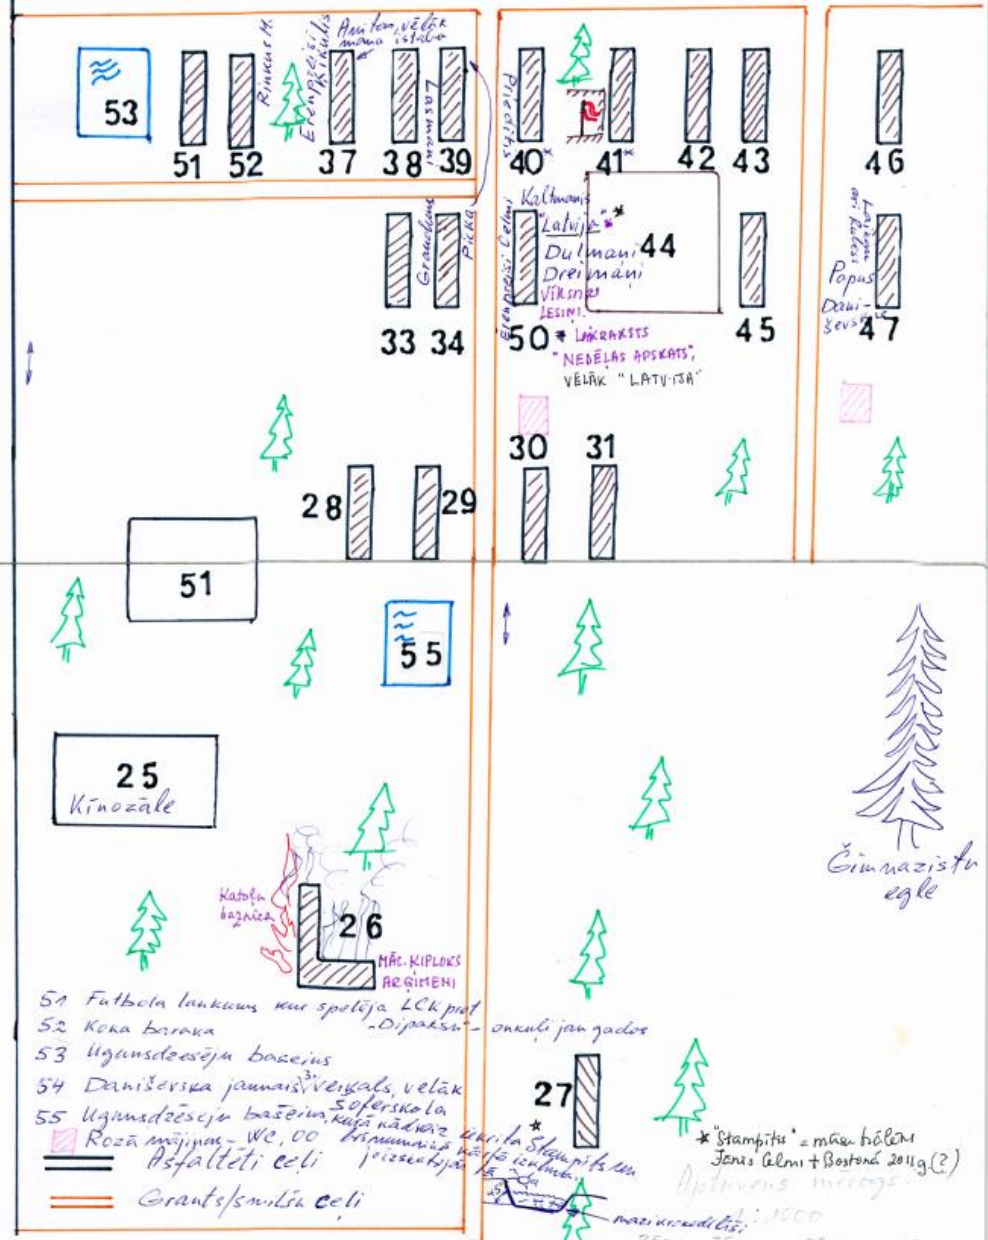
53
51 52
Rinkus M.
Ērenpreisi Kiklušis
Anitam, vēlāk mana istaba
37 38 39
Lasmaņi
Piladzis
40
41
42 43
46
Grandlienė
Pička
33 34
Ērenpreisi Celmi
Kaltmanis
"Latvija"
Dulmani
Dreimaņi
44
Vīksne
Lesiņi
Lakraksts
"Nedēļas apskats",
vēlāk "Latvija"
50
45
Laicēns ar Kalniņš
Popus
Daniševskis
47
30 31
28 29
51
55
25
Kinozāle
Katoļu baznīca
26
Māc. Kiplors
Argimeni
Ģimnazistu egle
51 Futbola laukums kur spēlēja LCK pret "Dipaksu" - onkuļi jau gados
52 Koka baraka
53 Ugunsdzēsēju baseins
54 Daniševska jaunais veikals, vēlāk šoferskola
55 Ugunsdzēsēju baseins, kurā nākamreiz ... iebrauca ...
27
Rozā mājiņas - WC, 00
Asfaltēti ceļi
Grants/smilšu ceļi
Stampītis ...
* "Stampītis" = mūsu bāleliem Jānis Celmi + Bostona 2011g. (?)
Aptuvens mērogs
1:1000
mazi krūmiņi